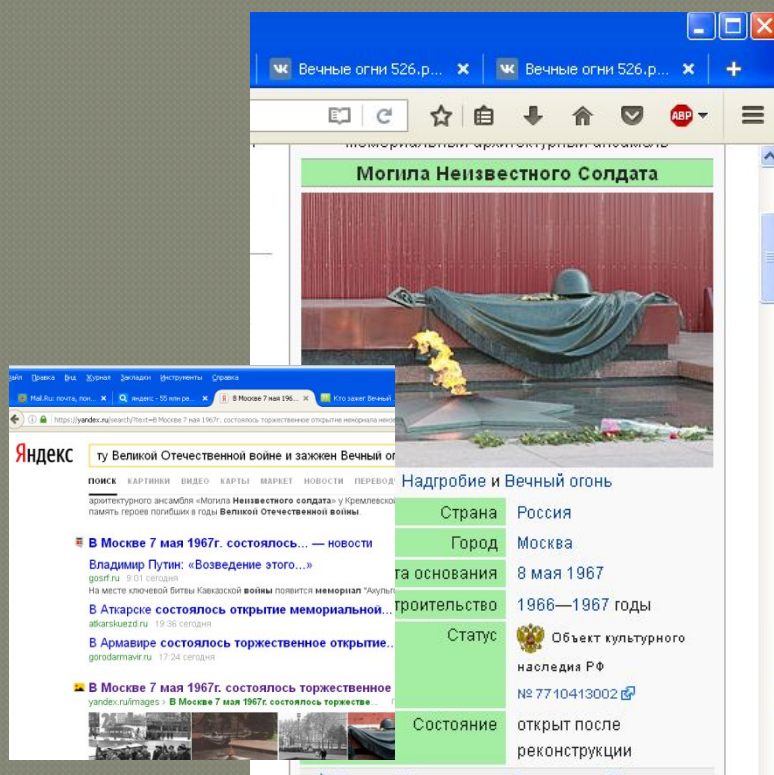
Вечные огни 526.р... ×
Вечные огни 526.р... ×
+

мемориальный архитектурный ансамбль
Могила Неизвестного Солдата

Надгробие и Вечный огонь

| | |
|---|---|
| Страна | Россия |
| Город | Москва |
| та основания | 8 мая 1967 |
| троительство | 1966—1967 годы |
| Статус | Объект культурного наследия РФ № 7710413002 |
| Состояние | открыт после реконструкции |

Файл Правка Вид Журнал Закладки Инструменты Справка
Mail.Ru: почта, пои... × Яндекс — 55 млн ре... × В Москве 7 мая 196... × Кто зажег Вечный
https://yandex.ru/search/?text=В Москве 7 мая 1967г. состоялось торжественное открытие мемориала неиз

Яндекс ту Великой Отечественной войне и зажжен Вечный ог

ПОИСК КАРТИНКИ ВИДЕО КАРТЫ МАРКЕТ НОВОСТИ ПЕРЕВОД

архитектурного ансамбля «Могила Неизвестного солдата» у Кремлевской память героев погибших в годы Великой Отечественной войны.

В Москве 7 мая 1967г. состоялось... — новости
Владимир Путин: «Возведение этого...»
gosrf.ru 9:01 сегодня
На месте ключевой битвы Кавказской войны появится мемориал "Аиуль
В Аткарске состоялось открытие мемориальной...
atkarskuezd.ru 19:36 сегодня
В Армавире состоялось торжественное открытие...
gorodarmavir.ru 17:24 сегодня

В Москве 7 мая 1967г. состоялось торжественное
yandex.ru/images › В Москве 7 мая 1967г. состоялось торжестве...